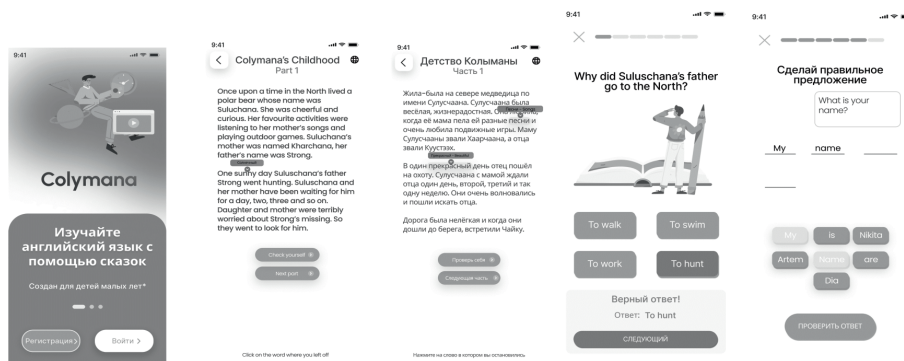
9:41

Colymana

Изучайте английский язык с помощью сказок

Создан для детей малых лет*

Регистрация >

Войти >

9:41

Colymana's Childhood
Part 1

Once upon a time in the North lived a polar bear whose name was Suluchana. She was cheerful and curious. Her favourite activities were listening to her mother's songs and playing outdoor games. Suluchana's mother was named Kharchana, her father's name was Strong.

One sunny day Suluschana's father Strong went hunting. Suluschana and her mother have been waiting for him for a day, two, three and so on. Daughter and mother were terribly worried about Strong's missing. So they went to look for him.

Check yourself

Next part

Click on the word where you left off

9:41

Детство Колымааны
Часть 1

Жила-была на севере медведица по имени Сулусчаана. Сулусчаана была весёлая, жизнерадостная. Она любила, когда её мама пела ей разные песни и очень любила подвижные игры. Маму Сулусчааны звали Хаарчаана, а отца звали Куустээх.

В один прекрасный день отец пошёл на охоту. Сулусчаана с мамой ждали отца один день, второй, третий и так одну неделю. Они очень волновались и пошли искать отца.

Дорога была нелёгкая и когда они дошли до берега, встретили Чайку.

Проверь себя

Следующая часть

Нажмите на слово в котором вы остановились

9:41

Why did Suluschana's father go to the North?

To walk

To swim

To work

To hunt

Верный ответ!

Ответ: To hunt

СЛЕДУЮЩИЙ

9:41

Сделай правильное предложение

What is your name?

My

name

My

is

Nikita

Artem

Name

are

Dia

ПРОВЕРИТЬ ОТВЕТ